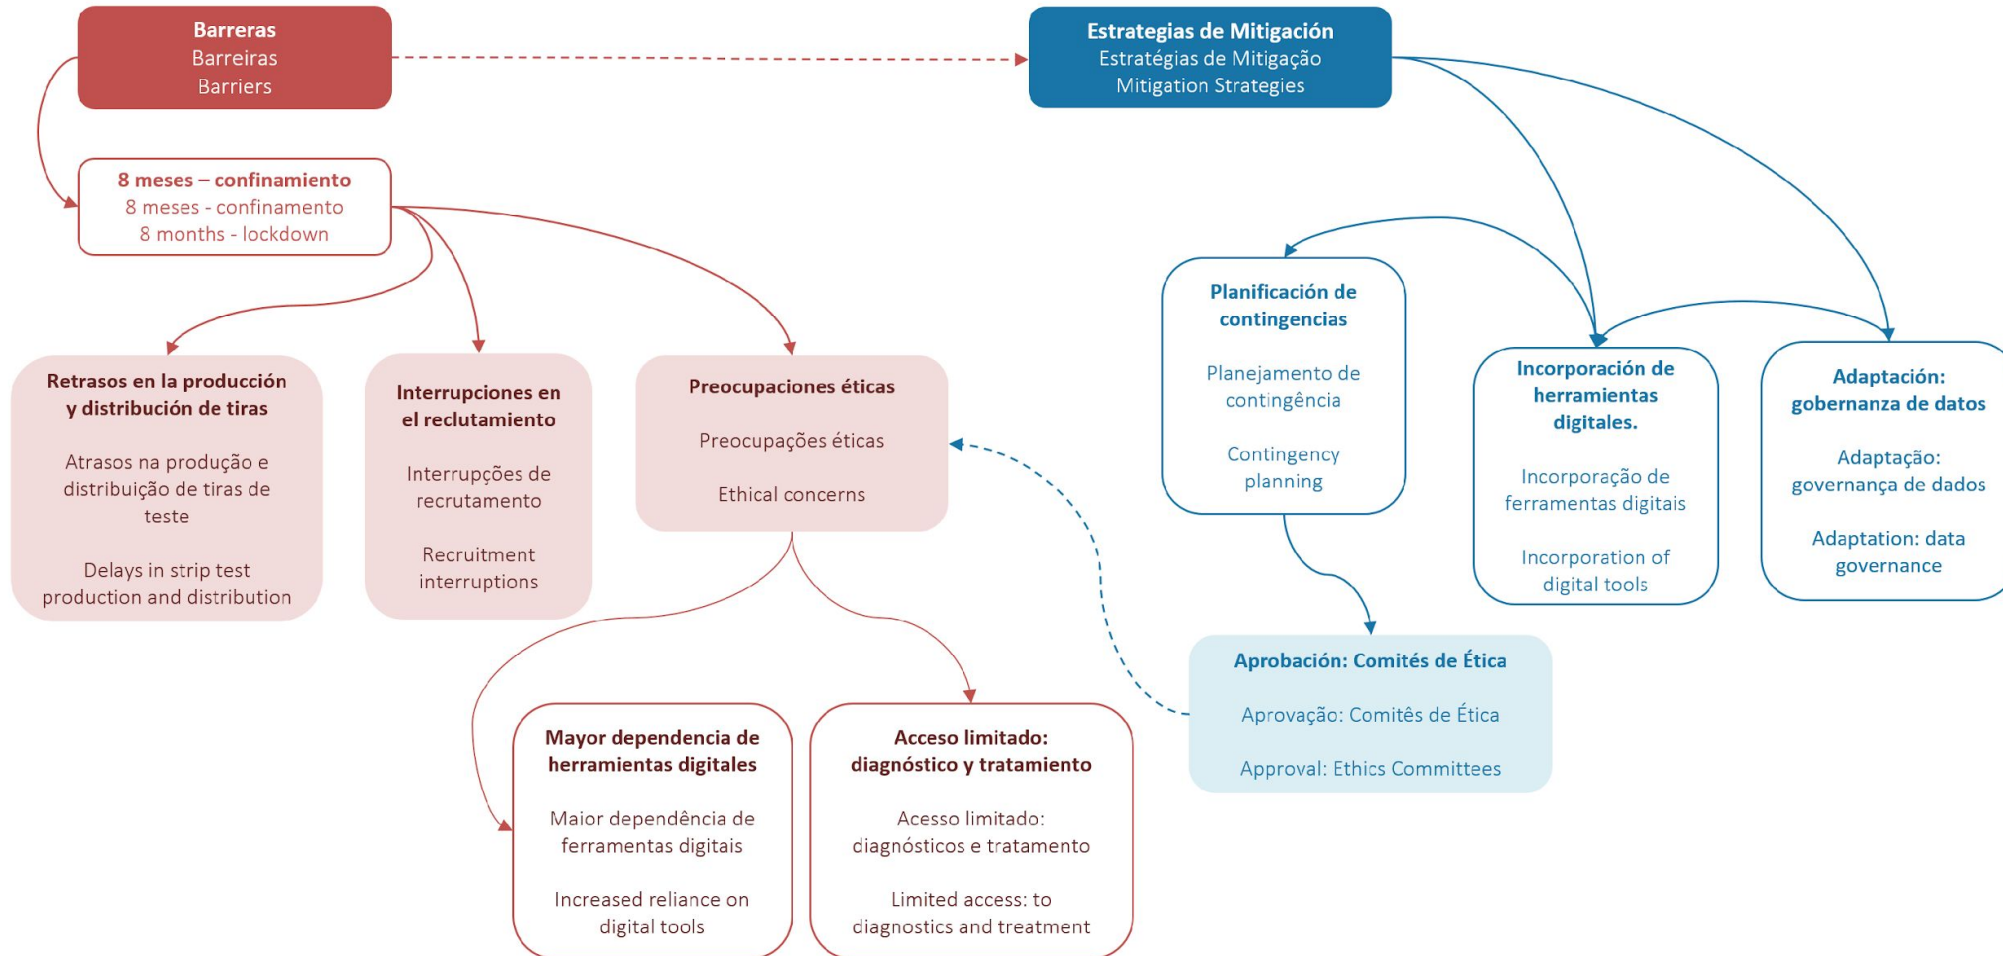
Barreras
Barreiras
Barriers

Estrategias de Mitigación
Estratégias de Mitigação
Mitigation Strategies

8 meses – confinamiento
8 meses - confinamento
8 months - lockdown

Retrasos en la producción y distribución de tiras

Atrasos na produção e distribuição de tiras de teste

Delays in strip test production and distribution

Interrupciones en el reclutamiento

Interrupções de recrutamento

Recruitment interruptions

Preocupaciones éticas

Preocupações éticas

Ethical concerns

Planificación de contingencias

Planejamento de contingência

Contingency planning

Incorporación de herramientas digitales.

Incorporação de ferramentas digitais

Incorporation of digital tools

Adaptación: gobernanza de datos

Adaptação: governança de dados

Adaptation: data governance

Aprobación: Comités de Ética

Aprovação: Comitês de Ética

Approval: Ethics Committees

Mayor dependencia de herramientas digitales

Maior dependência de ferramentas digitais

Increased reliance on digital tools

Acceso limitado: diagnóstico y tratamiento

Acesso limitado: diagnósticos e tratamento

Limited access: to diagnostics and treatment